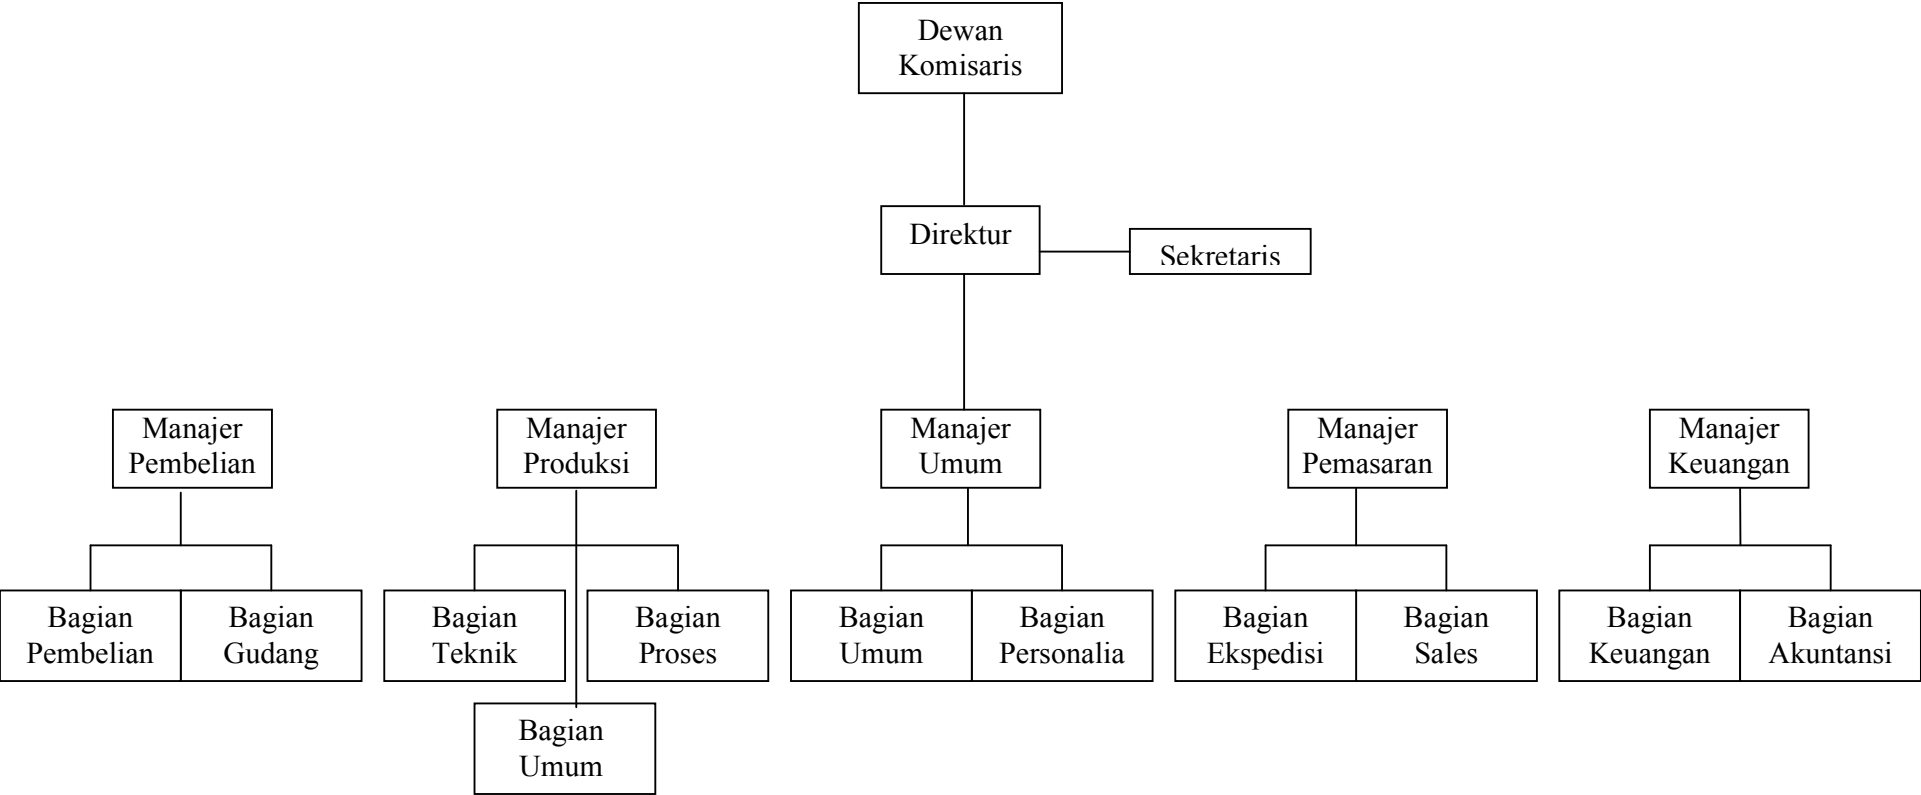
Dewan Komisaris

Direktur

Sekretaris

Manajer Pembelian

Manajer Produksi

Manajer Umum

Manajer Pemasaran

Manajer Keuangan

Bagian Pembelian

Bagian Gudang

Bagian Teknik

Bagian Proses

Bagian Umum

Bagian Umum

Bagian Personalia

Bagian Ekspedisi

Bagian Sales

Bagian Keuangan

Bagian Akuntansi